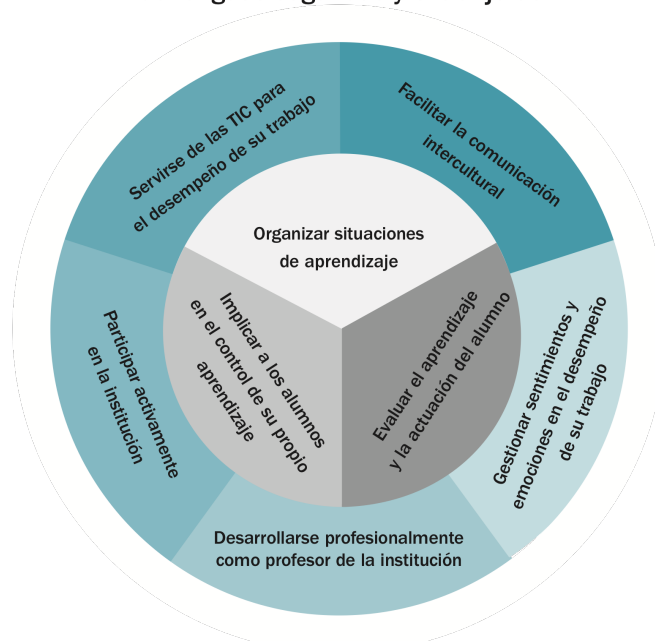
Servirse de las TIC para el desempeño de su trabajo

Facilitar la comunicación intercultural

Organizar situaciones de aprendizaje

Implicar a los alumnos en el control de su propio aprendizaje

Evaluar el aprendizaje y la actuación del alumno

Participar activamente en la institución

Gestionar sentimientos y emociones en el desempeño de su trabajo

Desarrollarse profesionalmente como profesor de la institución